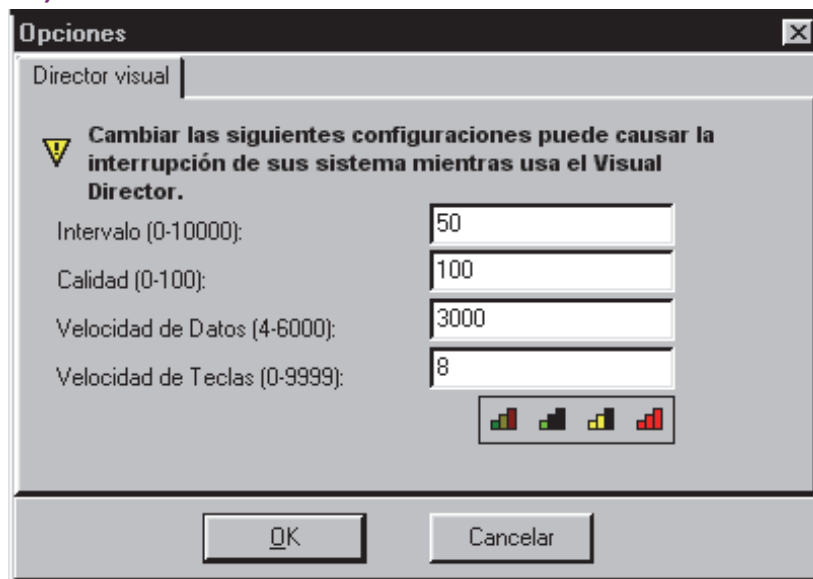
Opciones

Director visual

Cambiar las siguientes configuraciones puede causar la interrupción de sus sistema mientras usa el Visual Director.

Intervalo (0-10000): 50

Calidad (0-100): 100

Velocidad de Datos (4-6000): 3000

Velocidad de Teclas (0-9999): 8

OK

Cancelar